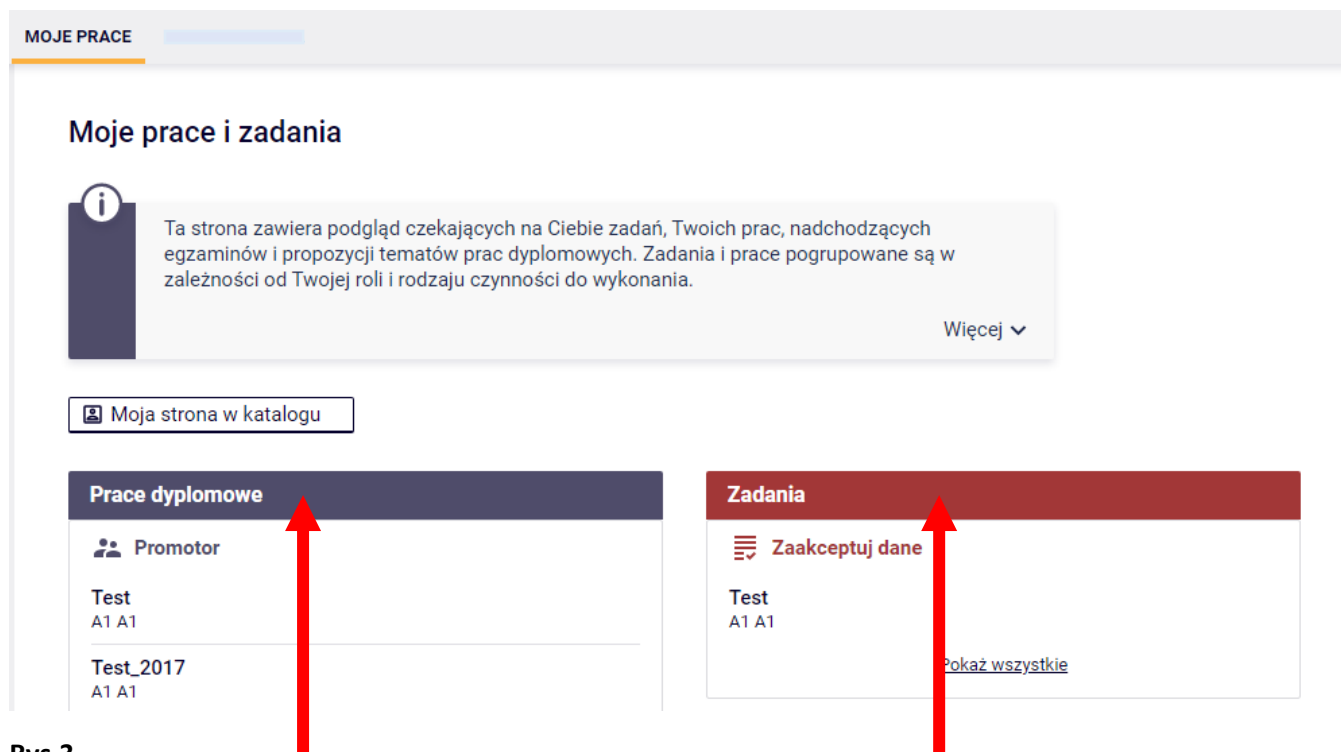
MOJE PRACE

Moje prace i zadania

Ta strona zawiera podgląd czekających na Ciebie zadań, Twoich prac, nadchodzących egzaminów i propozycji tematów prac dyplomowych. Zadania i prace pogrupowane są w zależności od Twojej roli i rodzaju czynności do wykonania.

Więcej

Moja strona w katalogu

Prace dyplomowe

Promotor

Test
A1 A1

Test_2017
A1 A1

Zadania

Zaakceptuj dane

Test
A1 A1

Pokaż wszystkie

Rys.2